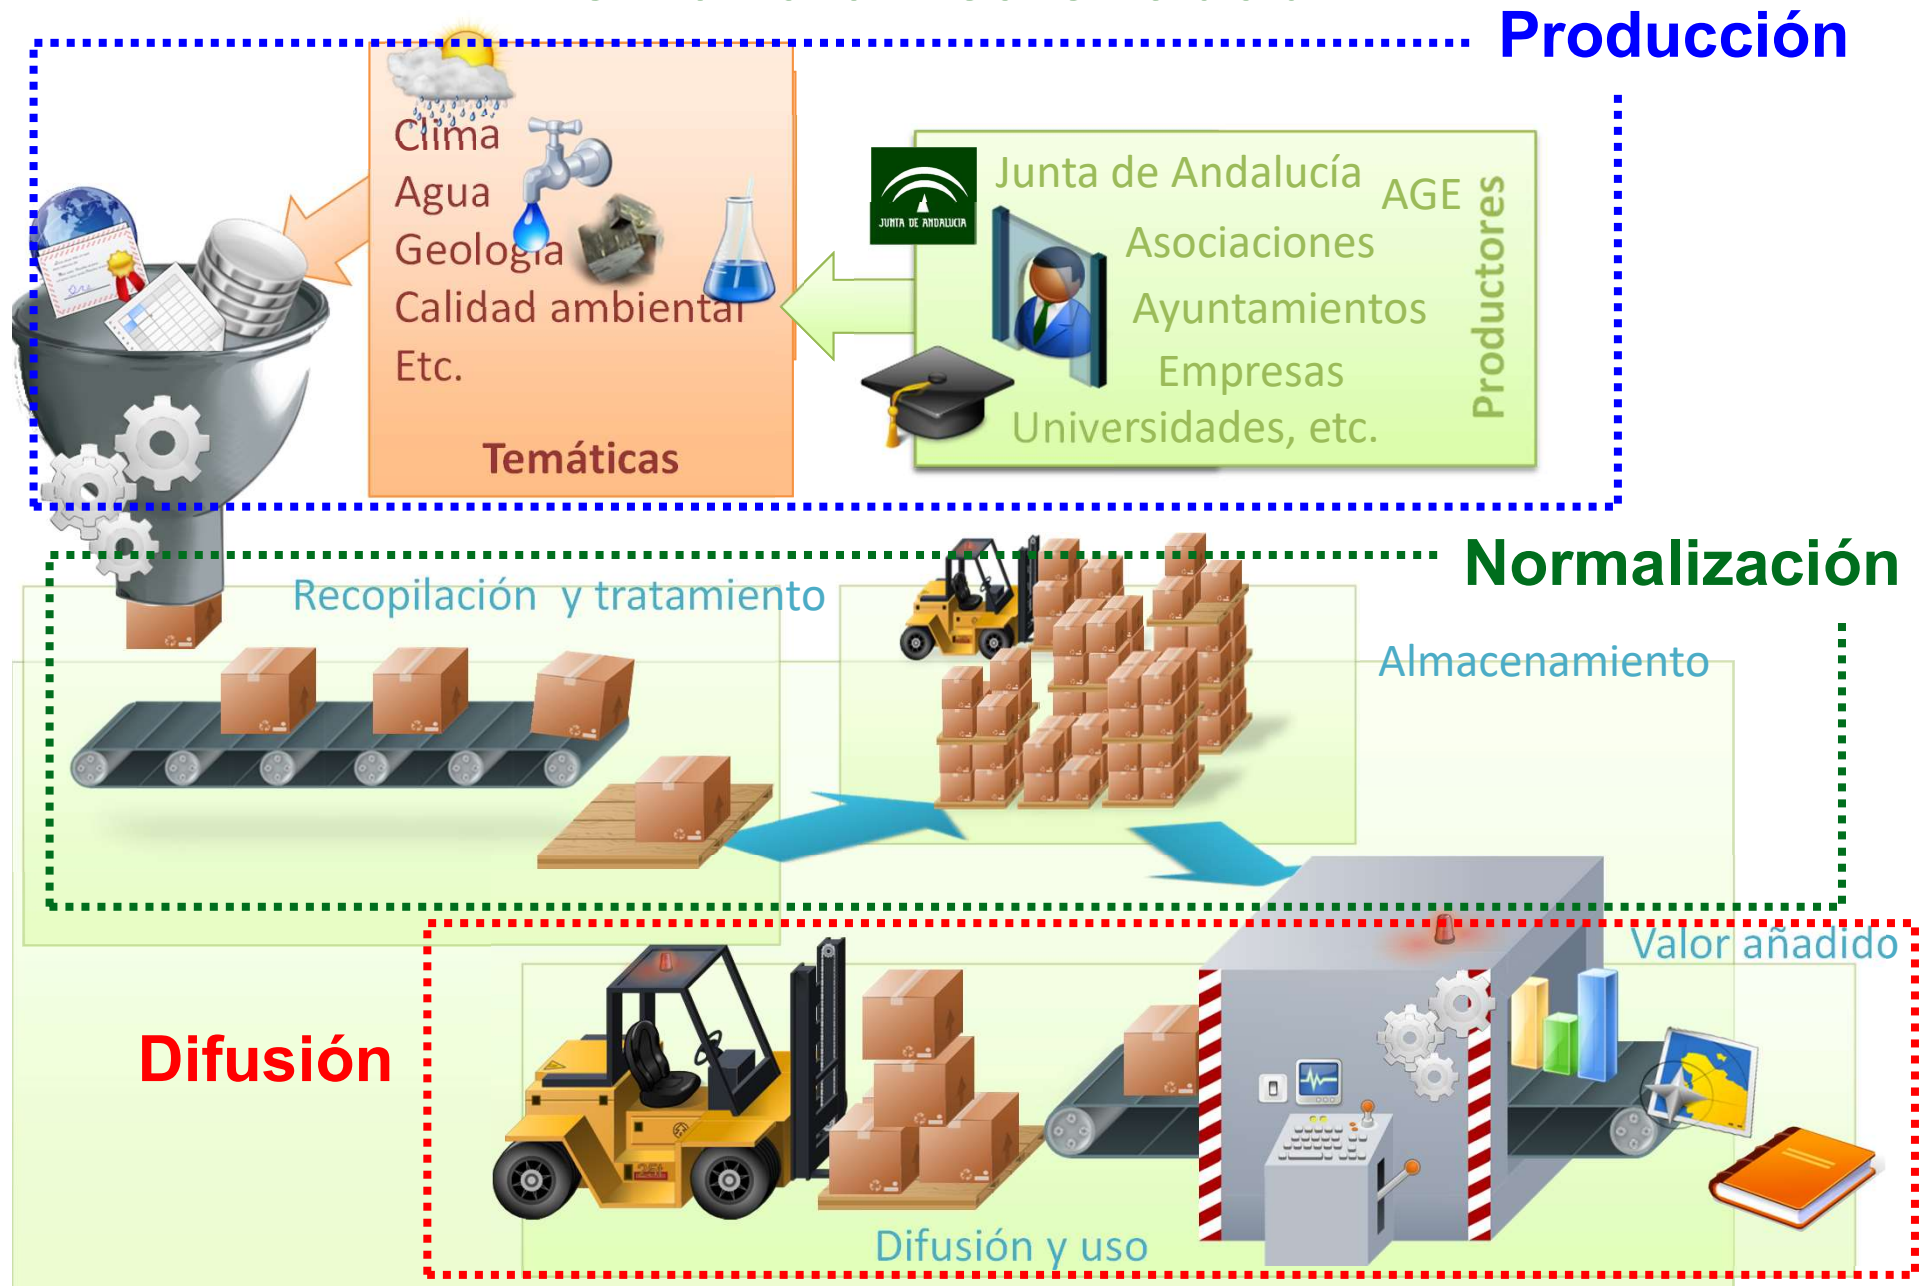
Producción

Clima
Agua
Geología
Calidad ambiental
Etc.

Temáticas

JUNTA DE ANDALUCIA

Junta de Andalucía
AGE
Asociaciones
Ayuntamientos
Empresas
Universidades, etc.

Productores

Normalización

Recopilación y tratamiento

Almacenamiento

Valor añadido

Difusión

Difusión y uso